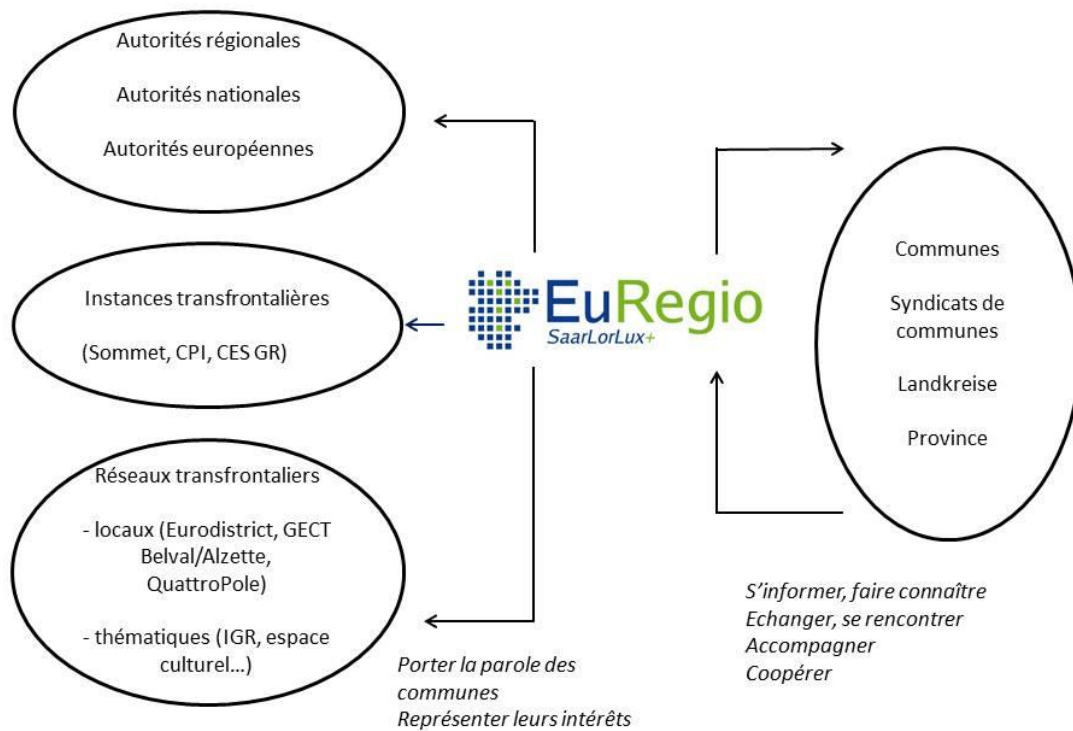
Autorités régionales

Autorités nationales

Autorités européennes

Instances transfrontalières

(Sommet, CPI, CES GR)

Réseaux transfrontaliers

- locaux (Eurodistrict, GECT Belval/Alzette, QuattroPole)

- thématiques (IGR, espace culturel…)

EuRegio
SaarLorLux+

Porter la parole des communes
Représenter leurs intérêts

Communes

Syndicats de communes

Landkreise

Province

S'informer, faire connaître
Echanger, se rencontrer
Accompagner
Coopérer